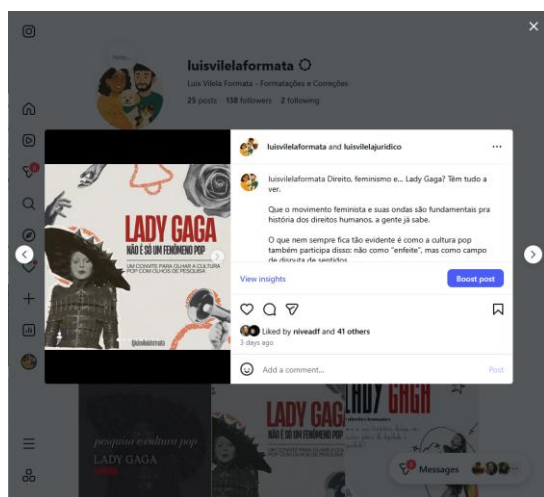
luisvilelaformata

Luis Vilela Formata - Formatações e Correções

25 posts 138 followers 2 following

LADY GAGA

NÃO É SÓ UM FENÔMENO POP

UM CONVITE PARA OLHAR A CULTURA POP COM OLHOS DE PESQUISA

@luisvilelaformata

luisvilelaformata and luisvilelajuridico

luisvilelaformata Direito, feminismo e... Lady Gaga? Têm tudo a ver.

Que o movimento feminista e suas ondas são fundamentais pra história dos direitos humanos, a gente já sabe.

O que nem sempre fica tão evidente é como a cultura pop também participa disso não como "enfeite", mas como campo de disputa de sentidos

View insights

Boost post

Liked by niveadf and 41 others

3 days ago

Add a comment...

Post

pesquisa e cultura pop

LADY GAGA

LADY GAG

NÃO É SÓ UM FENÔMENO POP

LADY GAGA

Messages